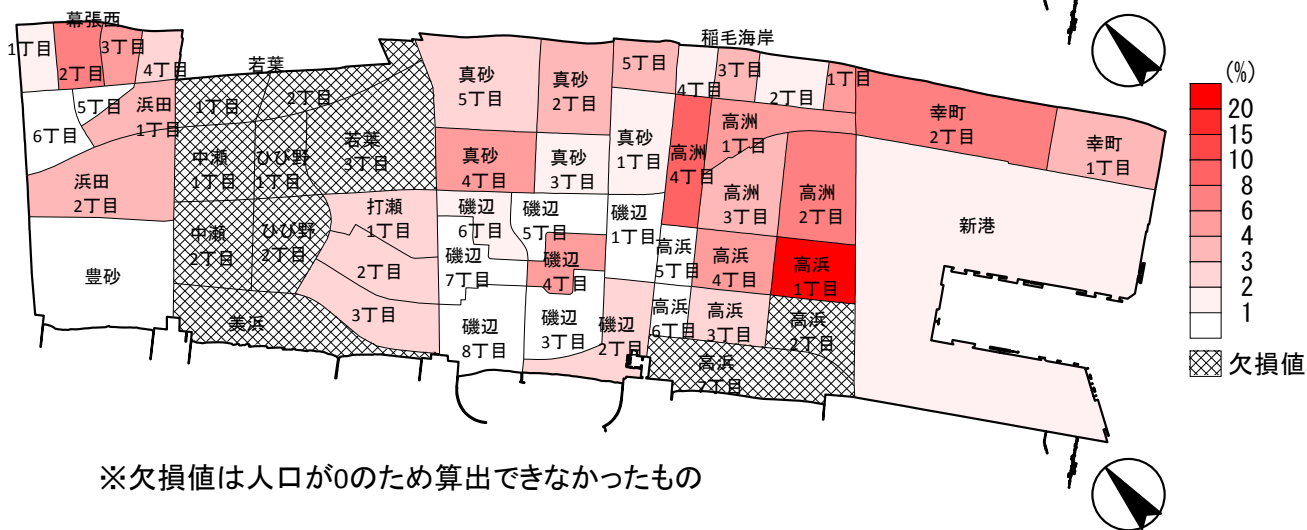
幕張西
1丁目
2丁目
3丁目
4丁目
5丁目
浜田 1丁目
6丁目
浜田 2丁目
豊砂
若葉
1丁目
2丁目
若葉 3丁目
中瀬 1丁目
ひび野 1丁目
中瀬 2丁目
ひび野 2丁目
美浜
真砂 5丁目
真砂 2丁目
5丁目
稲毛海岸
4丁目
3丁目
2丁目
1丁目
真砂 4丁目
真砂 3丁目
真砂 1丁目
高洲 4丁目
高洲 1丁目
高洲 3丁目
高洲 2丁目
幸町 2丁目
幸町 1丁目
打瀬 1丁目
2丁目
3丁目
磯辺 6丁目
磯辺 5丁目
磯辺 1丁目
磯辺 7丁目
磯辺 4丁目
高浜 5丁目
高浜 4丁目
高浜 1丁目
新港
磯辺 8丁目
磯辺 3丁目
磯辺 2丁目
高浜 6丁目
高浜 3丁目
高浜 2丁目
高浜 7丁目
(%)
20
15
10
8
6
4
3
2
1
欠損値
※欠損値は人口が0のため算出できなかったもの